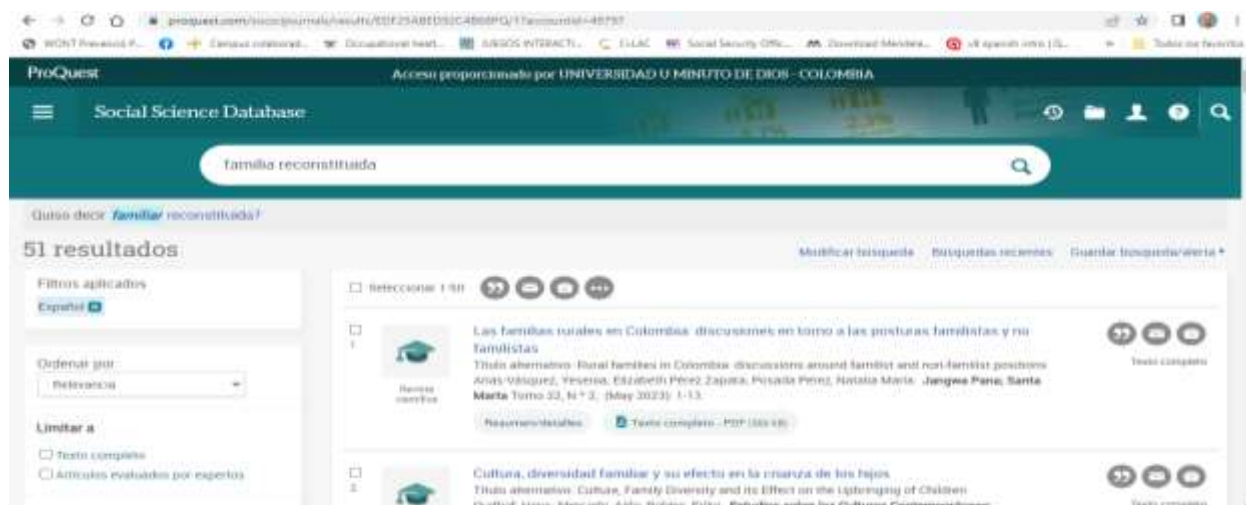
proquest.com/socscijournals/results/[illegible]/1?accountid=48797

WONT Prevencio P... Campus colaborad... Occupational heat... JUEGOS INTERACTI... CLLAC Social Security Offi... Download Mendele... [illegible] Todos los favoritos

ProQuest

Acceso proporcionado por UNIVERSIDAD U MINUTO DE DIOS - COLOMBIA

Social Science Database

familia reconstituida

Quiso decir: familiar reconstituida?

51 resultados

Modificar búsqueda Búsquedas recientes Guardar búsqueda/alerta

Filtros aplicados
Español

Ordenar por
Relevancia

Limitar a
Texto completo
Artículos evaluados por expertos

Seleccionar 1-50

1
Revista científica
Las familias rurales en Colombia: discusiones en torno a las posturas familistas y no familistas
Título alternativo: Rural families in Colombia: discussions around familist and non-familist positions
Arias Vásquez, Yesenia, Elizabeth Pérez Zapata, Posada Pérez, Natalia María. Jangwa Pana; Santa Marta Tomo 22, N.º 2, (May 2023): 1-13.
Resumen/detalles
Texto completo - PDF (355 KB)
Texto completo

2
Cultura, diversidad familiar y su efecto en la crianza de los hijos
Título alternativo: Culture, Family Diversity and its Effect on the Upbringing of Children
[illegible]
Texto completo